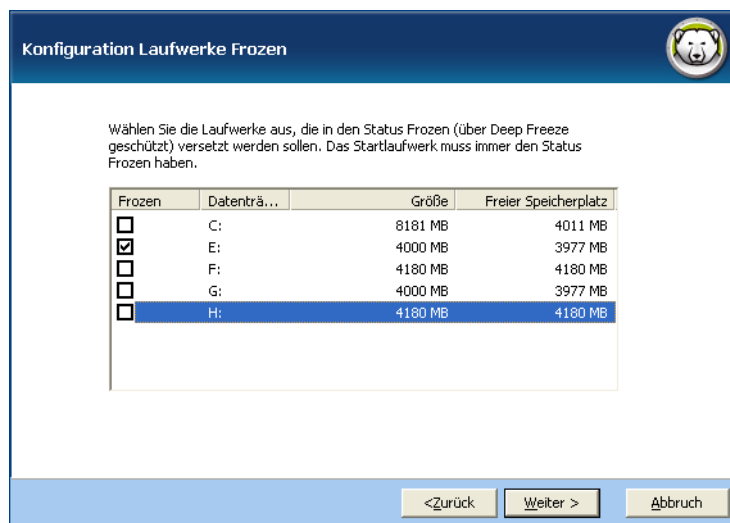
Konfiguration Laufwerke Frozen

Wählen Sie die Laufwerke aus, die in den Status Frozen (über Deep Freeze geschützt) versetzt werden sollen. Das Startlaufwerk muss immer den Status Frozen haben.

| Frozen | Datenträ... | Größe | Freier Speicherplatz |
|---|---|---|---|
| ☐ | C: | 8181 MB | 4011 MB |
| ☑ | E: | 4000 MB | 3977 MB |
| ☐ | F: | 4180 MB | 4180 MB |
| ☐ | G: | 4000 MB | 3977 MB |
| ☐ | H: | 4180 MB | 4180 MB |

<Zurück | Weiter > | Abbruch